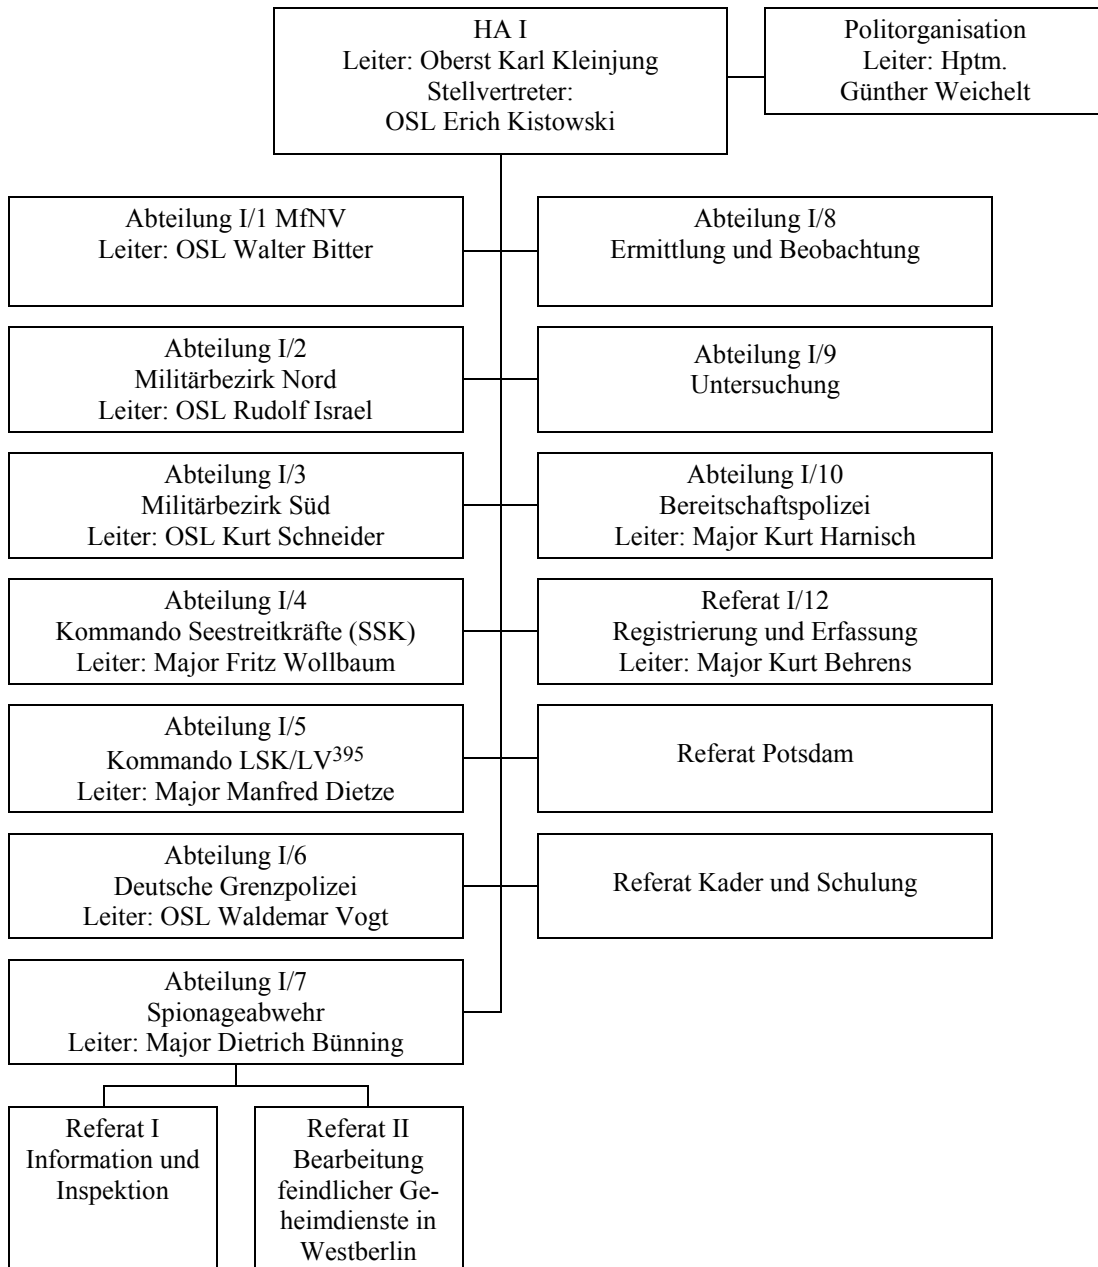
HA I
Leiter: Oberst Karl Kleinjung
Stellvertreter:
OSL Erich Kistowski

Politorganisation
Leiter: Hptm.
Günther Weichelt

Abteilung I/1 MfNV
Leiter: OSL Walter Bitter

Abteilung I/8
Ermittlung und Beobachtung

Abteilung I/2
Militärbezirk Nord
Leiter: OSL Rudolf Israel

Abteilung I/9
Untersuchung

Abteilung I/3
Militärbezirk Süd
Leiter: OSL Kurt Schneider

Abteilung I/10
Bereitschaftspolizei
Leiter: Major Kurt Harnisch

Abteilung I/4
Kommando Seestreitkräfte (SSK)
Leiter: Major Fritz Wollbaum

Referat I/12
Registrierung und Erfassung
Leiter: Major Kurt Behrens

Abteilung I/5
Kommando LSK/LV$^{395}$
Leiter: Major Manfred Dietze

Referat Potsdam

Abteilung I/6
Deutsche Grenzpolizei
Leiter: OSL Waldemar Vogt

Referat Kader und Schulung

Abteilung I/7
Spionageabwehr
Leiter: Major Dietrich Bünning

Referat I
Information und Inspektion

Referat II
Bearbeitung feindlicher Geheimdienste in Westberlin